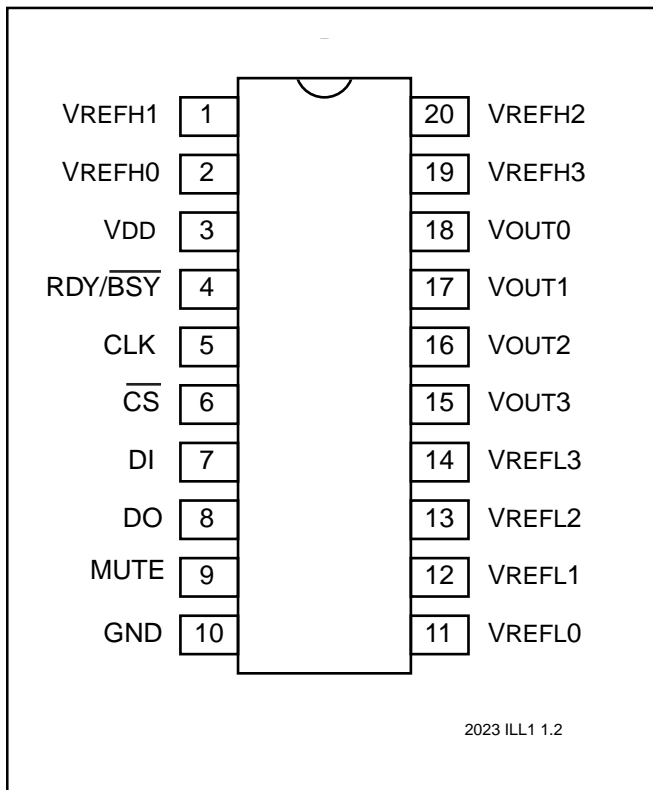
VREFH1 1
VREFH0 2
VDD 3
RDY/$\overline{BSY}$ 4
CLK 5
$\overline{CS}$ 6
DI 7
DO 8
MUTE 9
GND 10

20 VREFH2
19 VREFH3
18 VOUT0
17 VOUT1
16 VOUT2
15 VOUT3
14 VREFL3
13 VREFL2
12 VREFL1
11 VREFL0

2023 ILL1 1.2